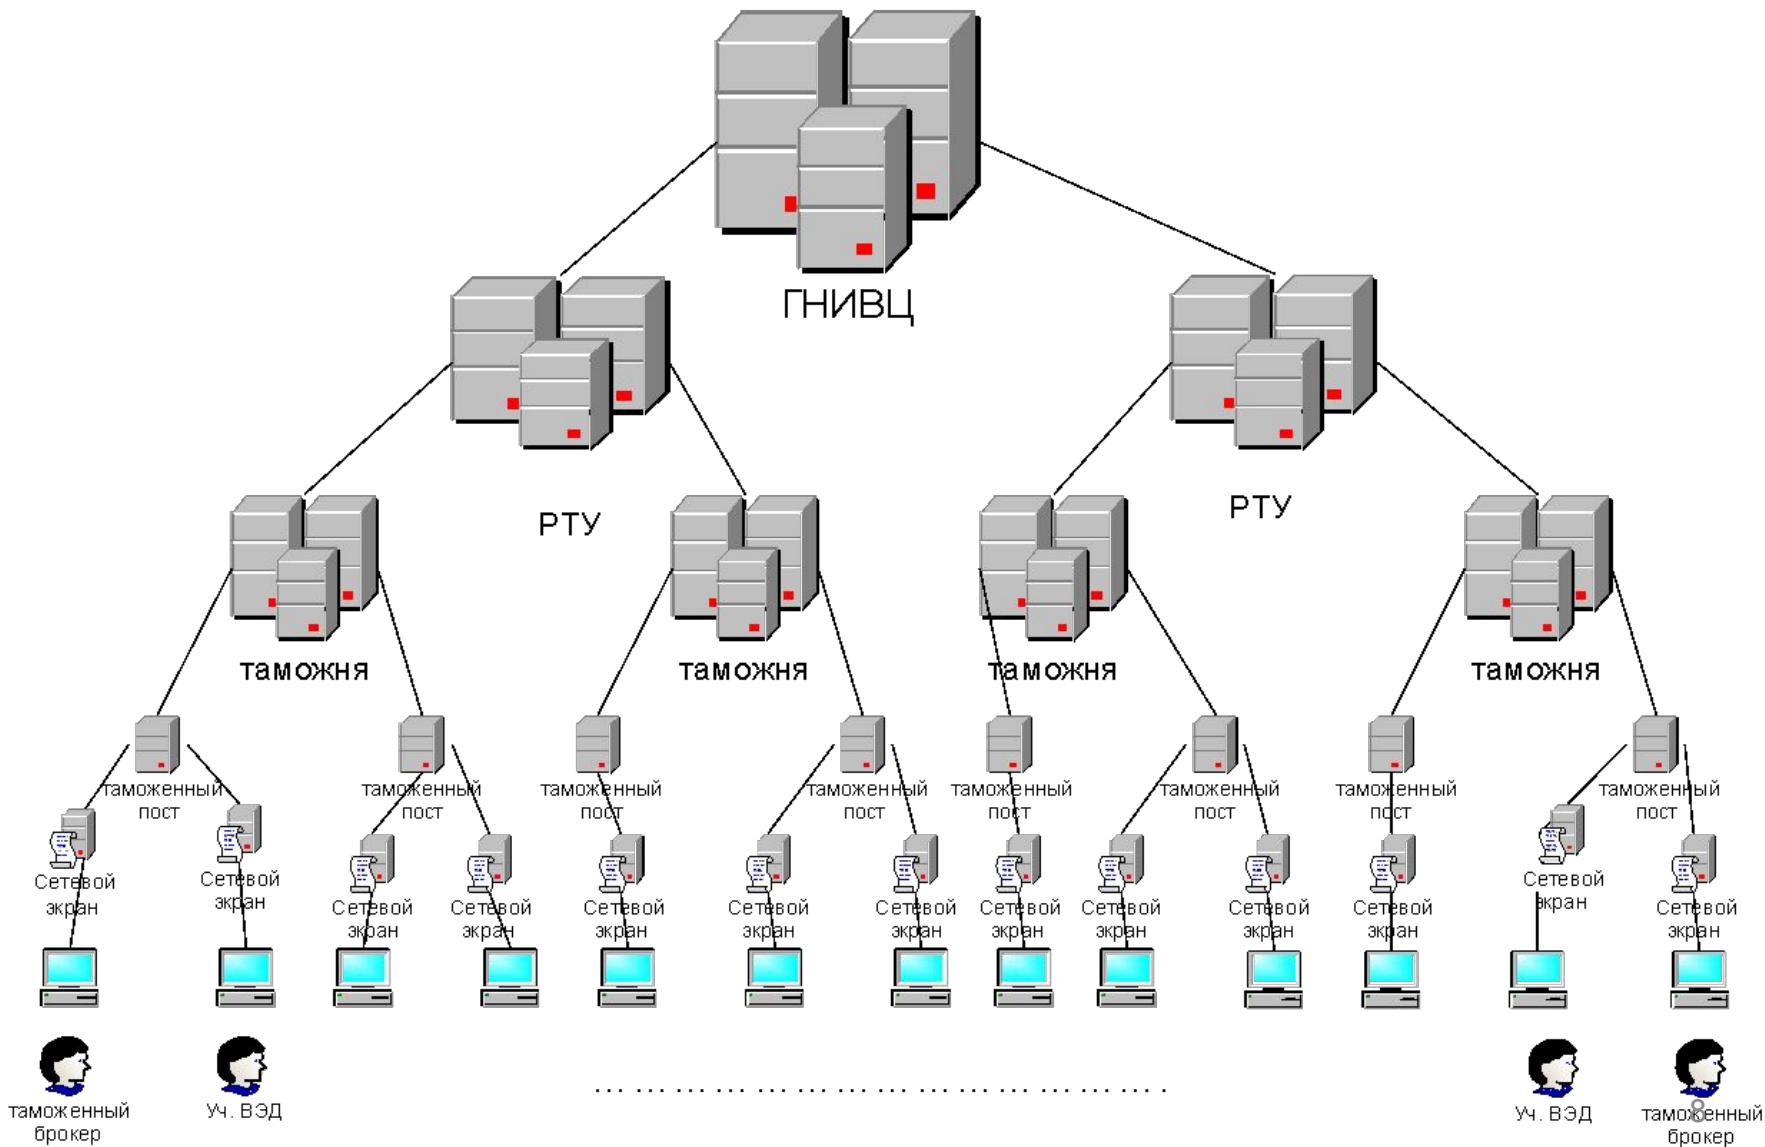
ГНИВЦ

РТУ

РТУ

таможня

таможня

таможня

таможня

таможенный пост

таможенный пост

таможенный пост

таможенный пост

таможенный пост

таможенный пост

таможенный пост

таможенный пост

Сетевой экран

Сетевой экран

Сетевой экран

Сетевой экран

Сетевой экран

Сетевой экран

Сетевой экран

Сетевой экран

Сетевой экран

Сетевой экран

Сетевой экран

Сетевой экран

Сетевой экран

Сетевой экран

таможенный брокер

Уч. ВЭД

. . . . . . . . . . . . . . . . . . . . . . . . . . . . . . . . . . . . . . . . . . . . . . . . . . . . . . . . . .

Уч. ВЭД

таможенный брокер

8